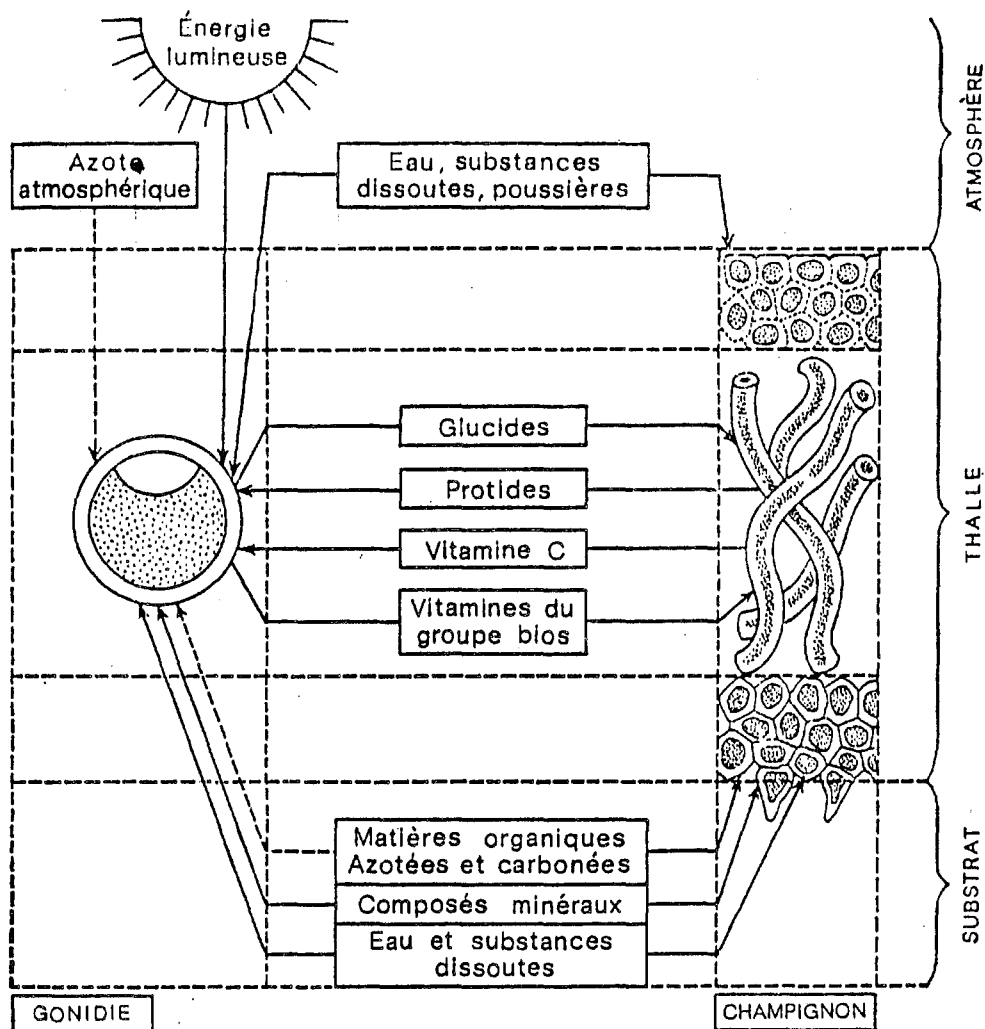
Énergie lumineuse

Azote atmosphérique

Eau, substances dissoutes, poussières

ATMOSPHÈRE

Glucides

Protides

Vitamine C

Vitamines du groupe bios

THALLE

Matières organiques Azotées et carbonées

Composés minéraux

Eau et substances dissoutes

SUBSTRAT

GONIDIE

CHAMPIGNON